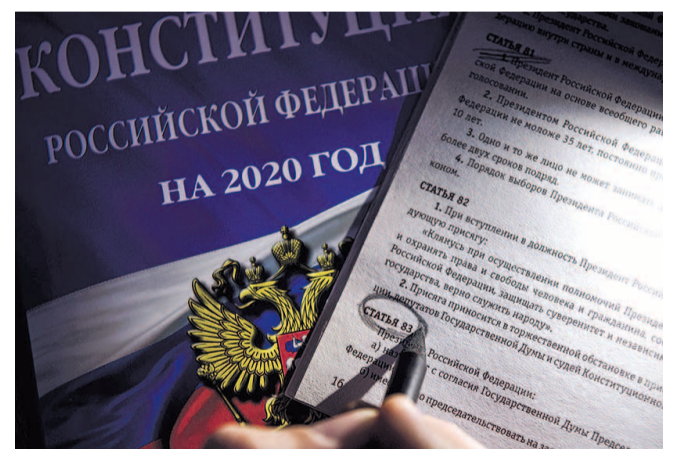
КОНСТИТУЦ
РОССИЙСКОЙ ФЕДЕРАЦ
НА 2020 ГОД

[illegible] Президент Российской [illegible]
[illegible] внутри страны и в междун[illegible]

СТАТЬЯ 81
1. Президент Российской Федерац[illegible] ской Федерации на основе всеобщего ра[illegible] голосования.
2. Президентом Российской Федера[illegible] Федерации не моложе 35 лет, постоянно п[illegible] 10 лет.
3. Одно и то же лицо не может занимать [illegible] более двух сроков подряд.
4. Порядок выборов Президента Российск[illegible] коном.

СТАТЬЯ 82
1. При вступлении в должность Президент Российс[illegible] дующую присягу:
«Клянусь при осуществлении полномочий Президе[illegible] и охранять права и свободы человека и гражданина, со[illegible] Российской Федерации, защищать суверенитет и независи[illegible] государства, верно служить народу».
2. Присяга приносится в торжественной обстановке в при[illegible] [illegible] депутатов Государственной Думы и судей Конституционн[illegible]

СТАТЬЯ 83
Презид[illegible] Российской Федерации:
а) наз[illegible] с согласия Государственной Думы Предсе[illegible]
Федераци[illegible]
б) име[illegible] о председательствовать на за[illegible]
16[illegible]